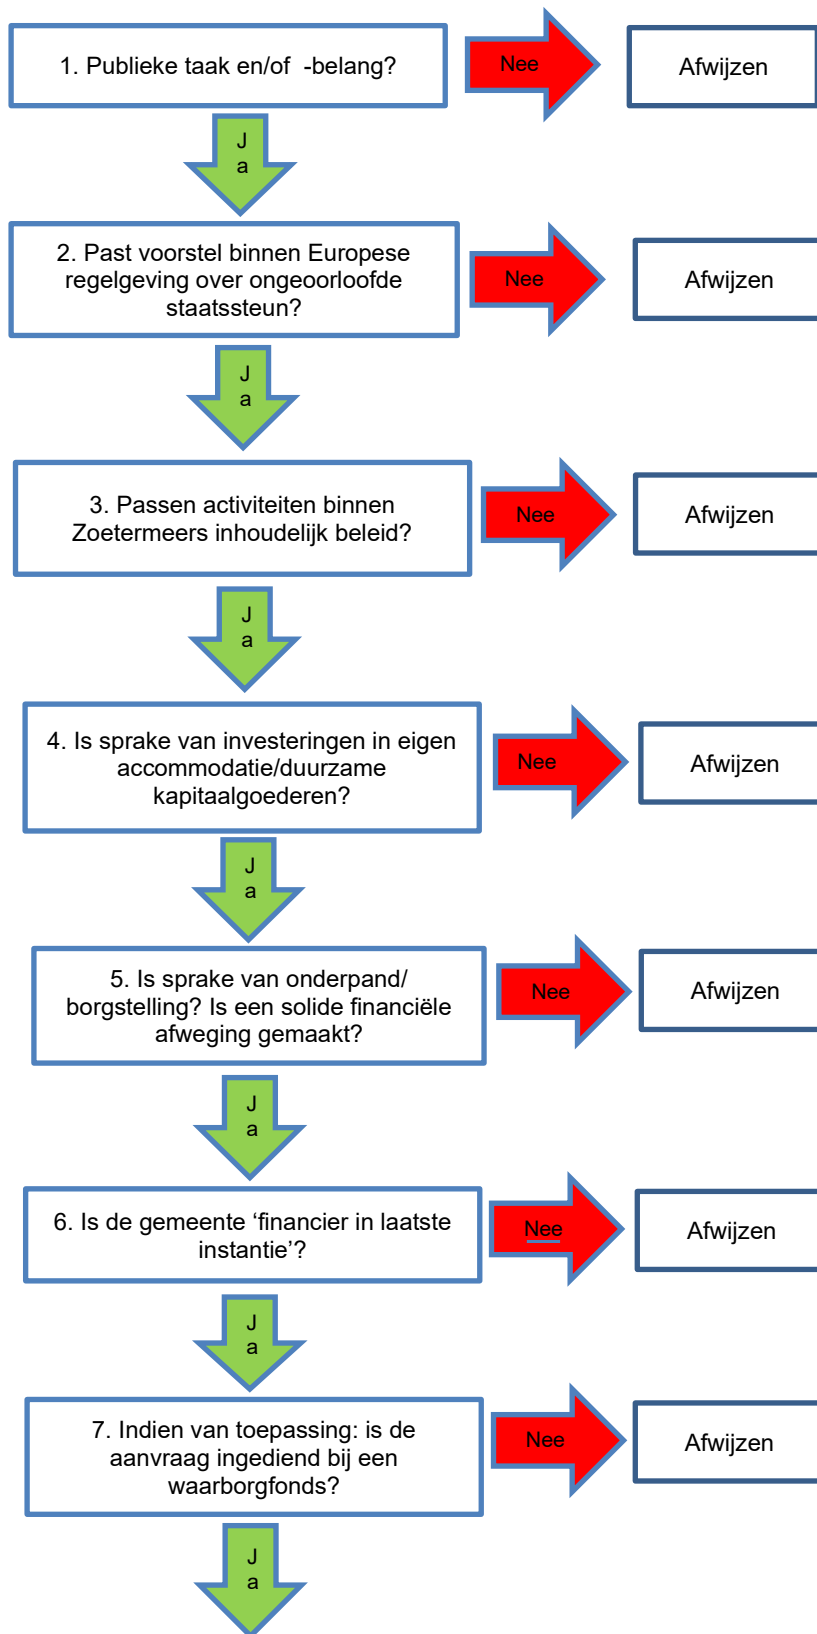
1. Publieke taak en/of -belang?

Nee

Afwijzen

J
a

2. Past voorstel binnen Europese regelgeving over ongeoorloofde staatssteun?

Nee

Afwijzen

J
a

3. Passen activiteiten binnen Zoetermeers inhoudelijk beleid?

Nee

Afwijzen

J
a

4. Is sprake van investeringen in eigen accommodatie/duurzame kapitaalgoederen?

Nee

Afwijzen

J
a

5. Is sprake van onderpand/ borgstelling? Is een solide financiële afweging gemaakt?

Nee

Afwijzen

J
a

6. Is de gemeente ‘financier in laatste instantie’?

Nee

Afwijzen

J
a

7. Indien van toepassing: is de aanvraag ingediend bij een waarborgfonds?

Nee

Afwijzen

J
a